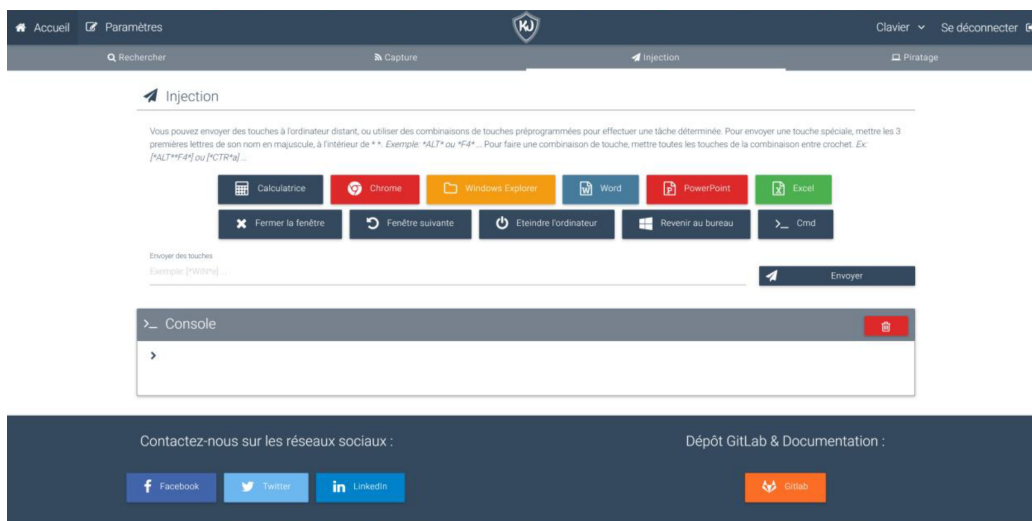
Accueil Paramètres

KJ

Clavier Se déconnecter

Rechercher Capture Injection Piratage

Injection

Vous pouvez envoyer des touches à l'ordinateur distant, ou utiliser des combinaisons de touches préprogrammées pour effectuer une tâche déterminée. Pour envoyer une touche spéciale, mettre les 3 premières lettres de son nom en majuscule, à l'intérieur de * *. Exemple: *ALT* ou *F4* ... Pour faire une combinaison de touche, mettre toutes les touches de la combinaison entre crochet. Ex: [*ALT**F4*] ou [*CTR*a] ...

Calculatrice Chrome Windows Explorer Word PowerPoint Excel

Fermer la fenêtre Fenêtre suivante Eteindre l'ordinateur Revenir au bureau Cmd

Envoyer des touches

Exemple: [*WIN*e] ...

Envoyer

>_ Console

>

Contactez-nous sur les réseaux sociaux :

Facebook Twitter LinkedIn

Dépôt GitLab & Documentation :

Gitlab